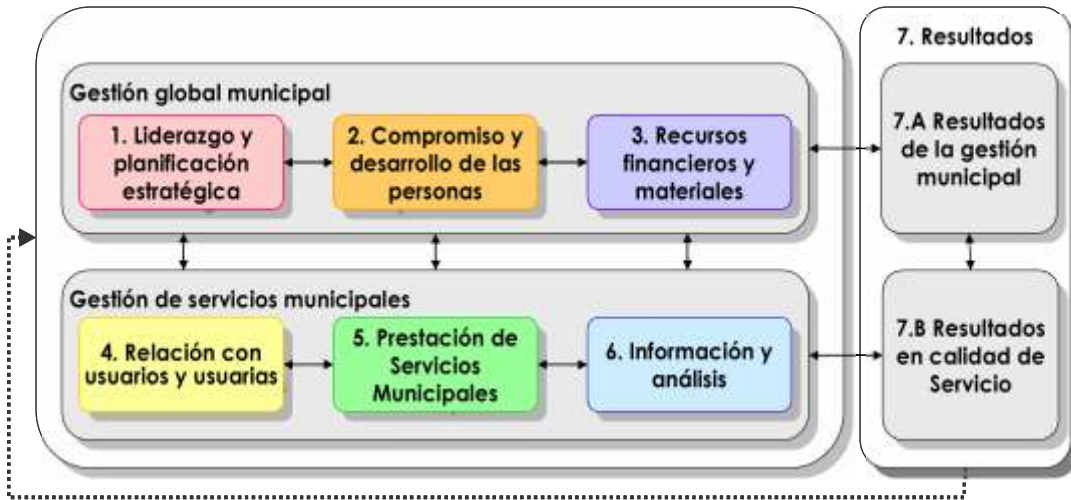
Gestión global municipal

1. Liderazgo y planificación estratégica

2. Compromiso y desarrollo de las personas

3. Recursos financieros y materiales

Gestión de servicios municipales

4. Relación con usuarios y usuarias

5. Prestación de Servicios Municipales

6. Información y análisis

7. Resultados

7.A Resultados de la gestión municipal

7.B Resultados en calidad de Servicio